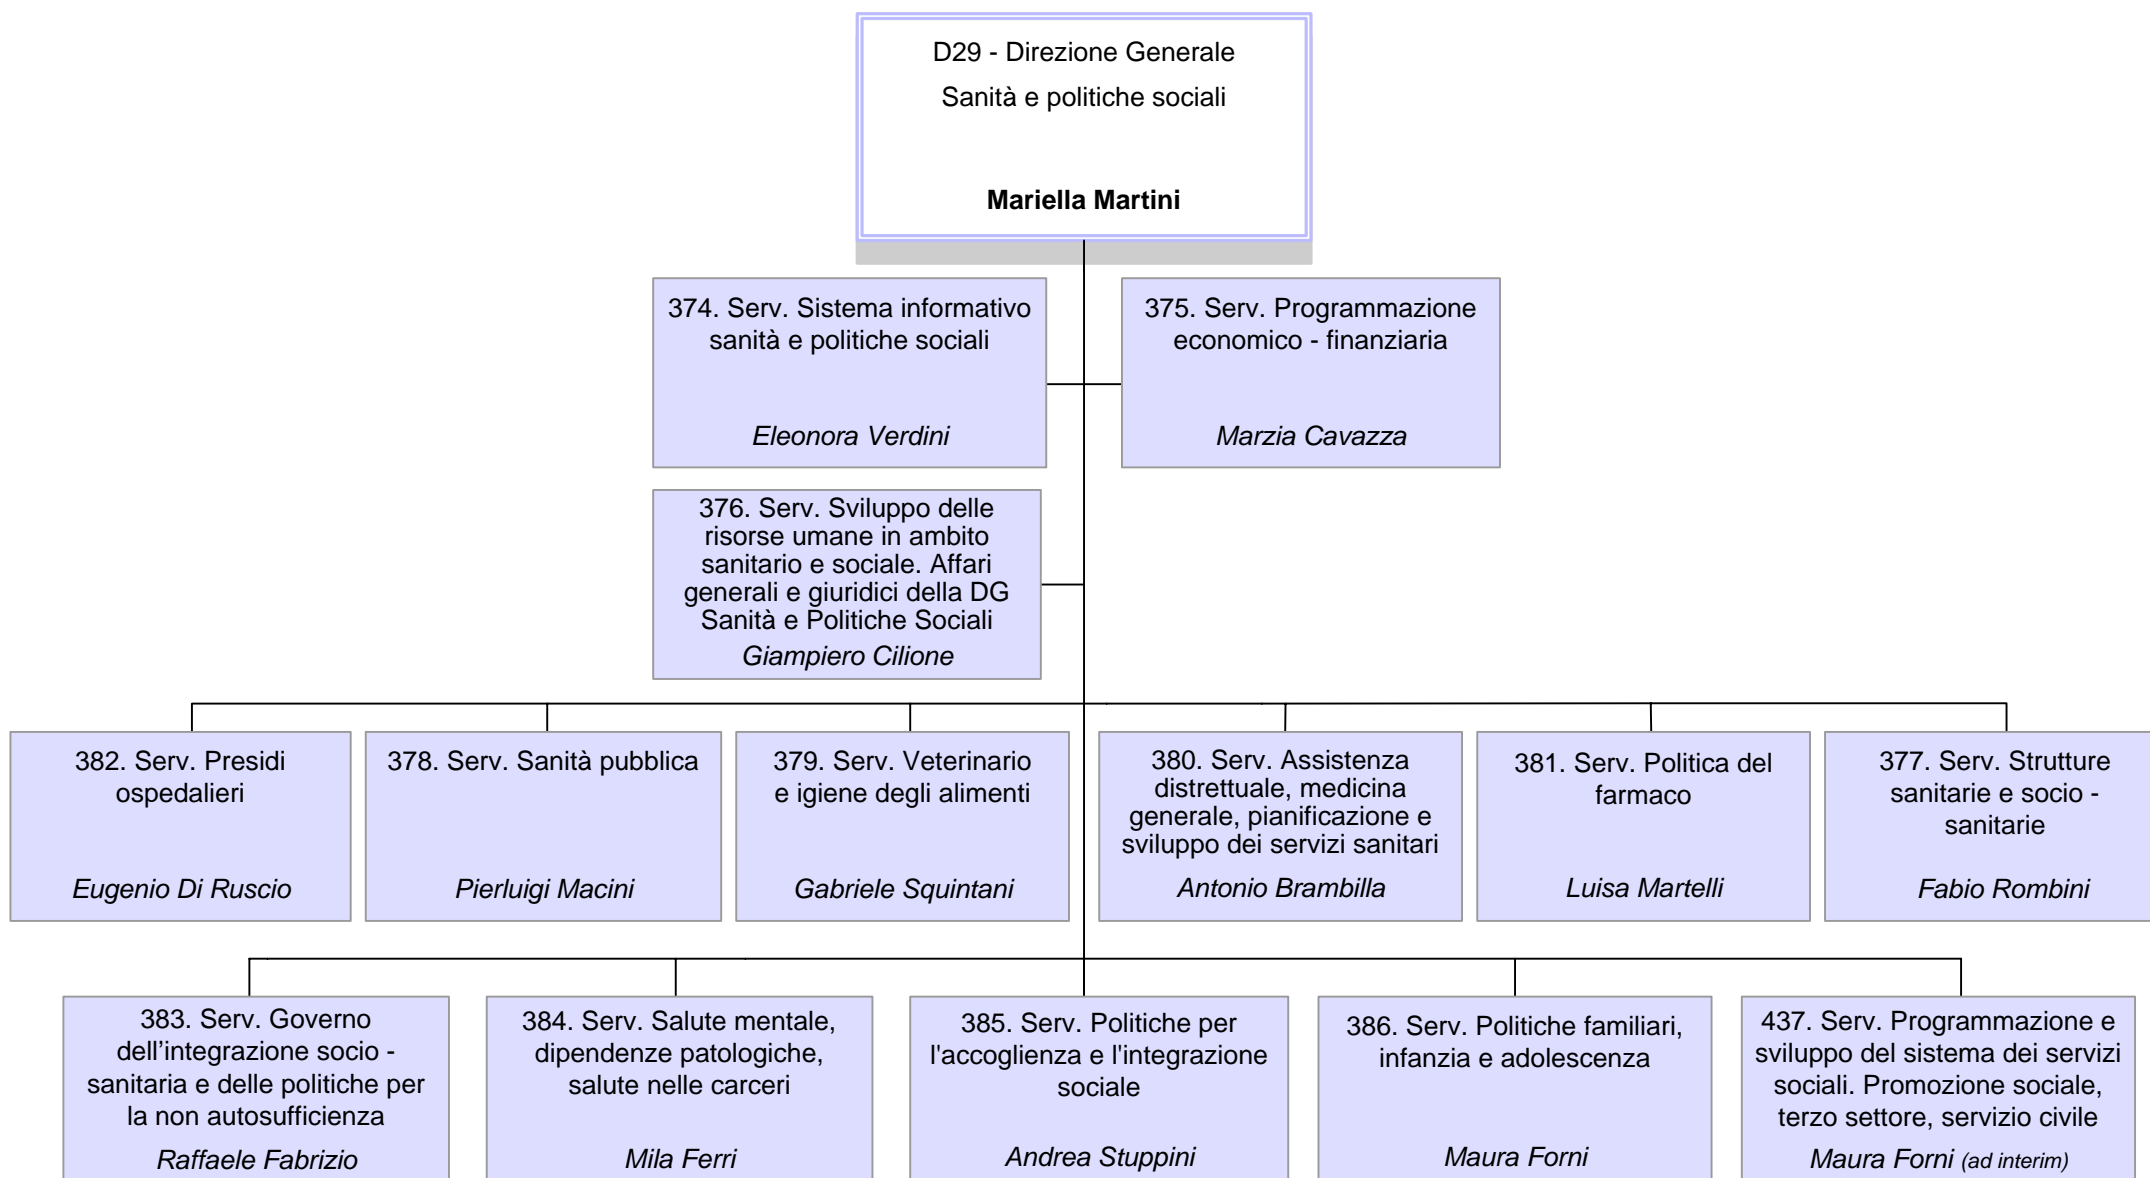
D29 - Direzione Generale
Sanità e politiche sociali

**Mariella Martini**

374. Serv. Sistema informativo sanità e politiche sociali
*Eleonora Verdini*

375. Serv. Programmazione economico - finanziaria
*Marzia Cavazza*

376. Serv. Sviluppo delle risorse umane in ambito sanitario e sociale. Affari generali e giuridici della DG Sanità e Politiche Sociali
*Giampiero Cilione*

382. Serv. Presidi ospedalieri
*Eugenio Di Ruscio*

378. Serv. Sanità pubblica
*Pierluigi Macini*

379. Serv. Veterinario e igiene degli alimenti
*Gabriele Squintani*

380. Serv. Assistenza distrettuale, medicina generale, pianificazione e sviluppo dei servizi sanitari
*Antonio Brambilla*

381. Serv. Politica del farmaco
*Luisa Martelli*

377. Serv. Strutture sanitarie e socio - sanitarie
*Fabio Rombini*

383. Serv. Governo dell'integrazione socio - sanitaria e delle politiche per la non autosufficienza
*Raffaele Fabrizio*

384. Serv. Salute mentale, dipendenze patologiche, salute nelle carceri
*Mila Ferri*

385. Serv. Politiche per l'accoglienza e l'integrazione sociale
*Andrea Stuppini*

386. Serv. Politiche familiari, infanzia e adolescenza
*Maura Forni*

437. Serv. Programmazione e sviluppo del sistema dei servizi sociali. Promozione sociale, terzo settore, servizio civile
*Maura Forni (ad interim)*